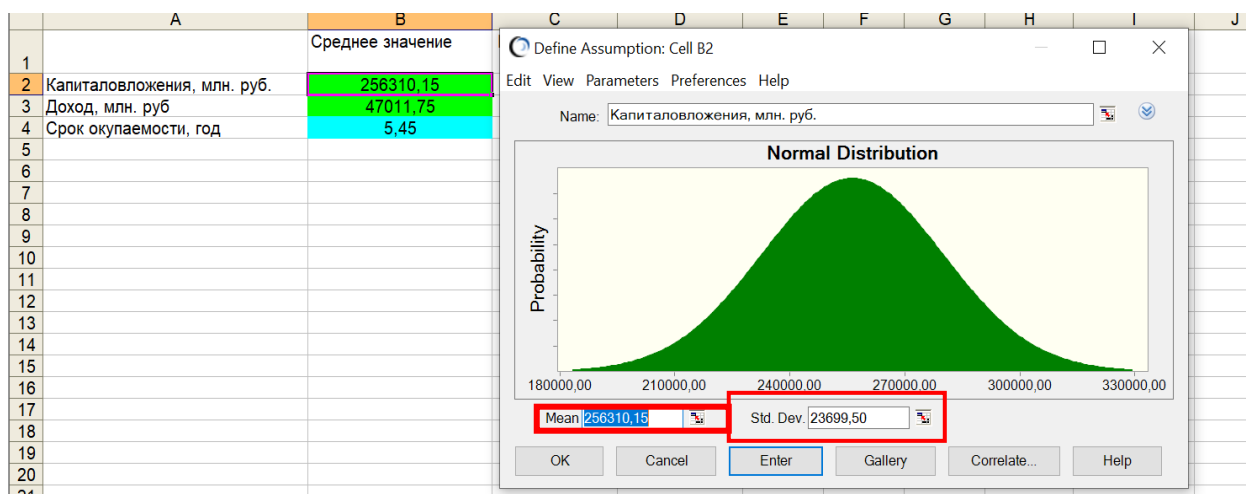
| | A | B | C | D | E | F | G | H | I | J |
|---|---|---|---|---|---|---|---|---|---|---|
| 1 | | Среднее значение | | | | | | | | |
| 2 | Капиталовложения, млн. руб. | 256310,15 | | | | | | | | |
| 3 | Доход, млн. руб | 47011,75 | | | | | | | | |
| 4 | Срок окупаемости, год | 5,45 | | | | | | | | |
| 5 | | | | | | | | | | |
| 6 | | | | | | | | | | |
| 7 | | | | | | | | | | |
| 8 | | | | | | | | | | |
| 9 | | | | | | | | | | |
| 10 | | | | | | | | | | |
| 11 | | | | | | | | | | |
| 12 | | | | | | | | | | |
| 13 | | | | | | | | | | |
| 14 | | | | | | | | | | |
| 15 | | | | | | | | | | |
| 16 | | | | | | | | | | |
| 17 | | | | | | | | | | |
| 18 | | | | | | | | | | |
| 19 | | | | | | | | | | |
| 20 | | | | | | | | | | |

Define Assumption: Cell B2

Edit View Parameters Preferences Help

Name: Капиталовложения, млн. руб.

Normal Distribution

Probability

180000,00 210000,00 240000,00 270000,00 300000,00 330000,00

Mean 256310,15

Std. Dev. 23699,50

OK Cancel Enter Gallery Correlate... Help